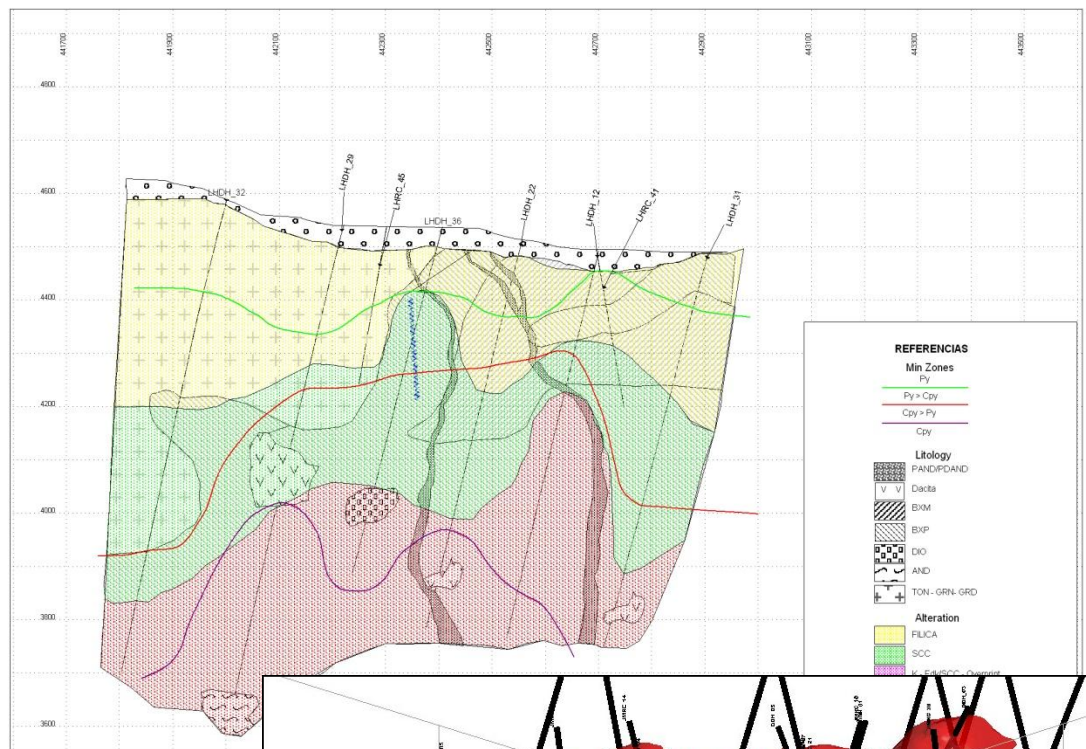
441700
441900
442100
442300
442500
442700
442900
443100
443300
443500

4800
4600
4400
4200
4000
3800
3600

LHDH_32
LHDH_29
LHRC_45
LHDH_36
LHDH_22
LHDH_12
LHRC_41
LHDH_31

REFERENCIAS
Min Zones
Py
Py > Cpy
Cpy > Py
Cpy

Litology
PAND/PDAND
V V Dacita
BXM
BXP
DIO
AND
TON - GRN - GRD

Alteration
FILICA
SCC
K - Fd/SCC - Overprint

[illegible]
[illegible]
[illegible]
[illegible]